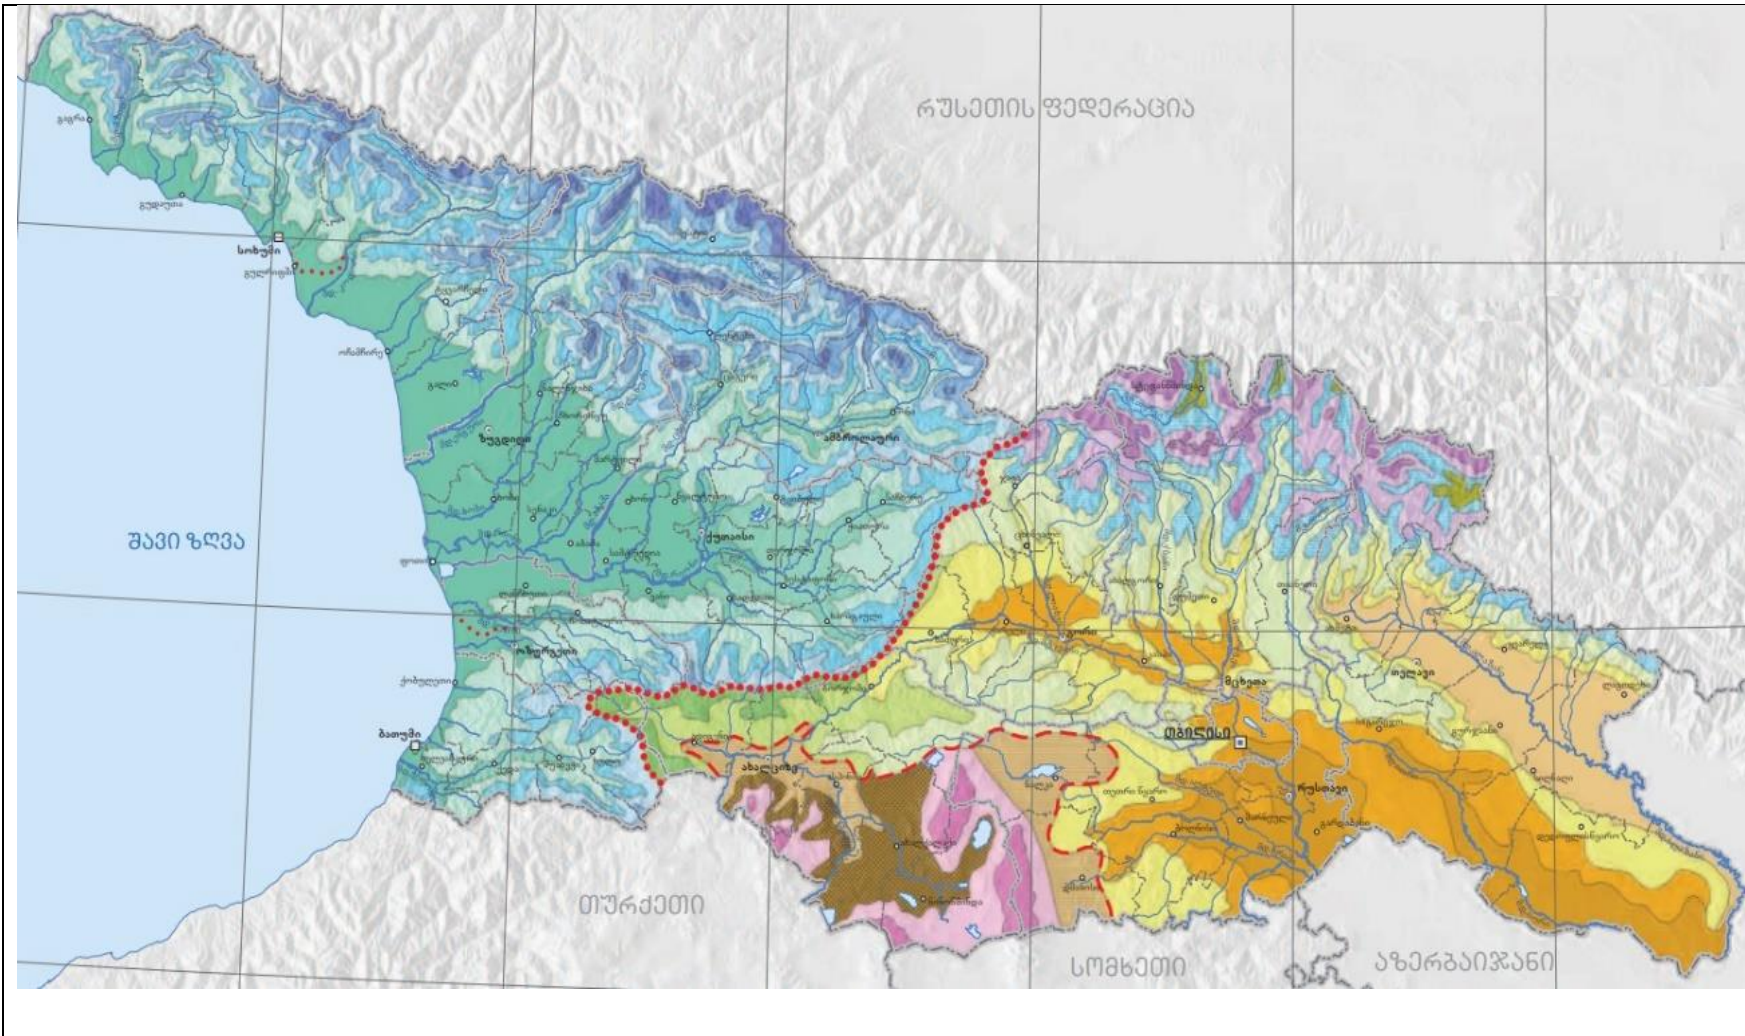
რუსეთის ფედერაცია

შავი ზღვა

თურქეთი

სომხეთი

აზერბაიჯანი

გაგრა

გუდაუთა

სოხუმი

გულრიფში

ოჩამჩირე

გალი

ზუგდიდი

ამბროლაური

ქუთაისი

ფოთი

ოზურგეთი

ქობულეთი

ბათუმი

ახალციხე

მცხეთა

თბილისი

თელავი

რუსთავი

გორი

თეთრი წყარო